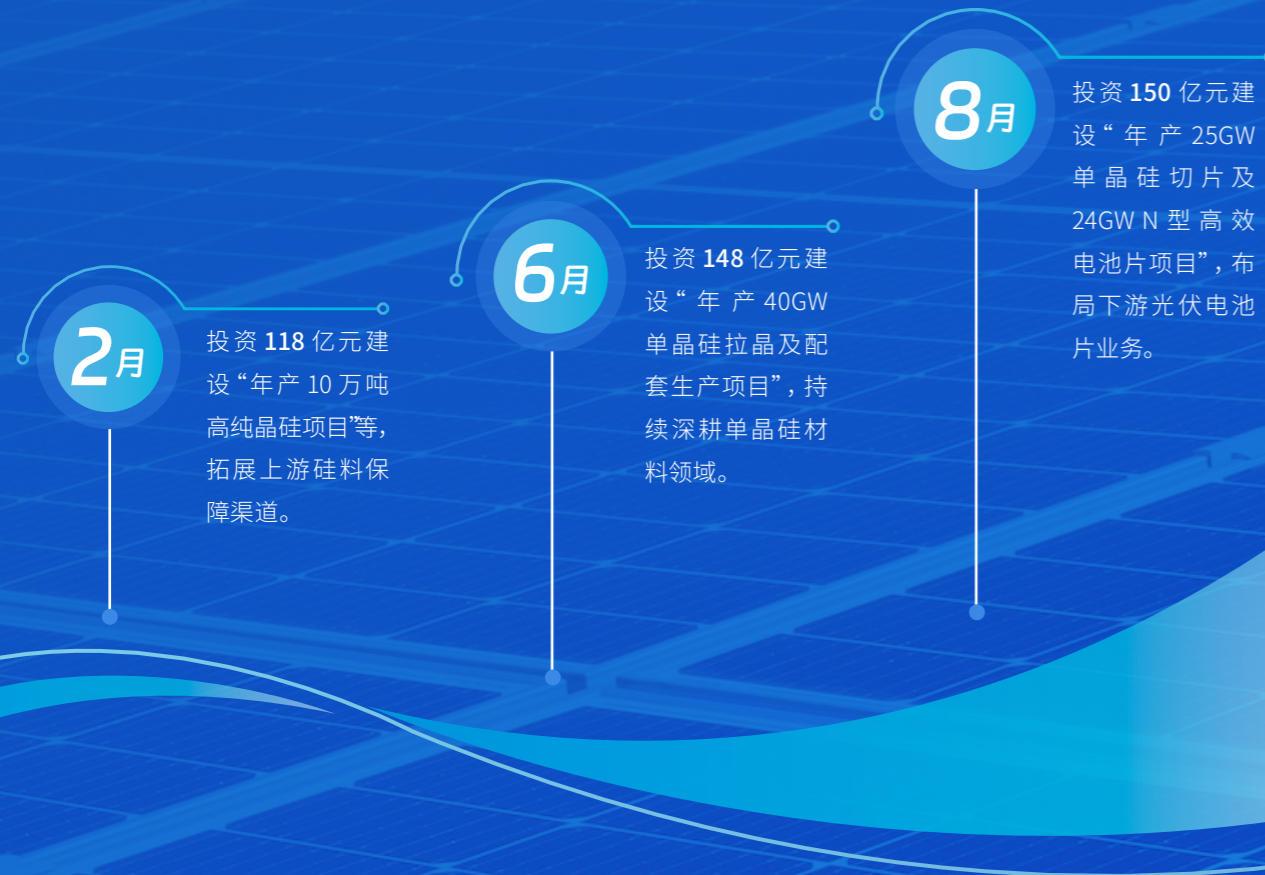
2月

投资 118 亿元建设“年产 10 万吨高纯晶硅项目”等，拓展上游硅料保障渠道。

6月

投资 148 亿元建设“年产 40GW 单晶硅拉晶及配套生产项目”，持续深耕单晶硅材料领域。

8月

投资 150 亿元建设“年产 25GW 单晶硅切片及 24GW N 型高效电池片项目”，布局下游光伏电池片业务。